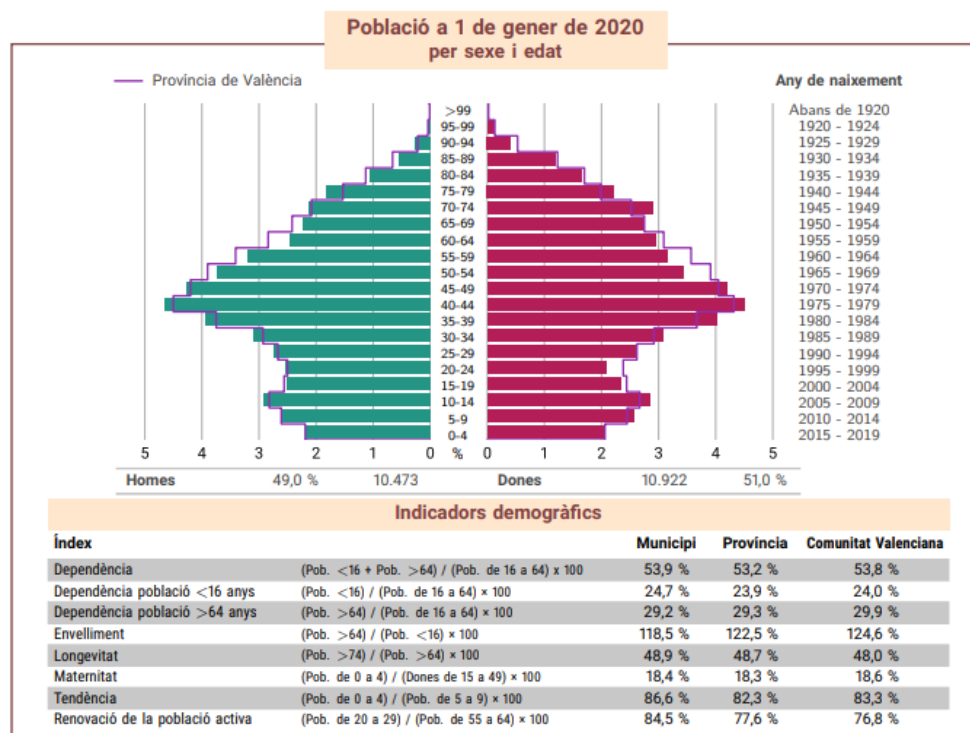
Població a 1 de gener de 2020
per sexe i edat

Província de València

Any de naixement

| Edat | Any de naixement |
|---|---|
| >99 | Abans de 1920 |
| 95-99 | 1920 - 1924 |
| 90-94 | 1925 - 1929 |
| 85-89 | 1930 - 1934 |
| 80-84 | 1935 - 1939 |
| 75-79 | 1940 - 1944 |
| 70-74 | 1945 - 1949 |
| 65-69 | 1950 - 1954 |
| 60-64 | 1955 - 1959 |
| 55-59 | 1960 - 1964 |
| 50-54 | 1965 - 1969 |
| 45-49 | 1970 - 1974 |
| 40-44 | 1975 - 1979 |
| 35-39 | 1980 - 1984 |
| 30-34 | 1985 - 1989 |
| 25-29 | 1990 - 1994 |
| 20-24 | 1995 - 1999 |
| 15-19 | 2000 - 2004 |
| 10-14 | 2005 - 2009 |
| 5-9 | 2010 - 2014 |
| 0-4 | 2015 - 2019 |

5 4 3 2 1 0 % 0 1 2 3 4 5

Homes 49,0 % 10.473 Dones 10.922 51,0 %

Indicadors demogràfics

| Índex | | Municipi | Província | Comunitat Valenciana |
|---|---|---|---|---|
| Dependència | (Pob. <16 + Pob. >64) / (Pob. de 16 a 64) x 100 | 53,9 % | 53,2 % | 53,8 % |
| Dependència població <16 anys | (Pob. <16) / (Pob. de 16 a 64) × 100 | 24,7 % | 23,9 % | 24,0 % |
| Dependència població >64 anys | (Pob. >64) / (Pob. de 16 a 64) × 100 | 29,2 % | 29,3 % | 29,9 % |
| Envelliment | (Pob. >64) / (Pob. <16) × 100 | 118,5 % | 122,5 % | 124,6 % |
| Longevitat | (Pob. >74) / (Pob. >64) × 100 | 48,9 % | 48,7 % | 48,0 % |
| Maternitat | (Pob. de 0 a 4) / (Dones de 15 a 49) × 100 | 18,4 % | 18,3 % | 18,6 % |
| Tendència | (Pob. de 0 a 4) / (Pob. de 5 a 9) × 100 | 86,6 % | 82,3 % | 83,3 % |
| Renovació de la població activa | (Pob. de 20 a 29) / (Pob. de 55 a 64) × 100 | 84,5 % | 77,6 % | 76,8 % |